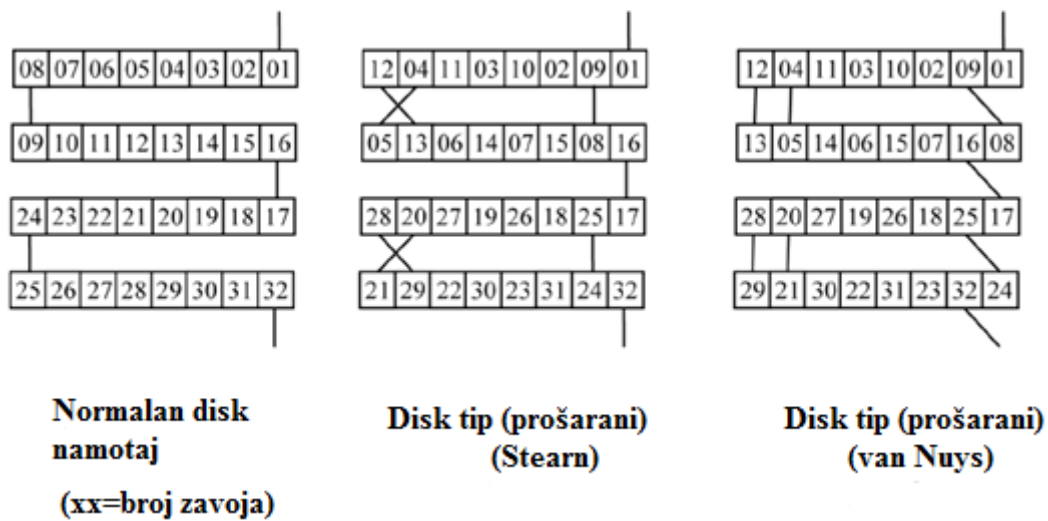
| 08 | 07 | 06 | 05 | 04 | 03 | 02 | 01 |
|---|---|---|---|---|---|---|---|
| 09 | 10 | 11 | 12 | 13 | 14 | 15 | 16 |
| 24 | 23 | 22 | 21 | 20 | 19 | 18 | 17 |
| 25 | 26 | 27 | 28 | 29 | 30 | 31 | 32 |

| 12 | 04 | 11 | 03 | 10 | 02 | 09 | 01 |
|---|---|---|---|---|---|---|---|
| 05 | 13 | 06 | 14 | 07 | 15 | 08 | 16 |
| 28 | 20 | 27 | 19 | 26 | 18 | 25 | 17 |
| 21 | 29 | 22 | 30 | 23 | 31 | 24 | 32 |

| 12 | 04 | 11 | 03 | 10 | 02 | 09 | 01 |
|---|---|---|---|---|---|---|---|
| 13 | 05 | 14 | 06 | 15 | 07 | 16 | 08 |
| 28 | 20 | 27 | 19 | 26 | 18 | 25 | 17 |
| 29 | 21 | 30 | 22 | 31 | 23 | 32 | 24 |

Normalan disk namotaj
(xx=broj zavoja)

Disk tip (prošarani)
(Stearn)

Disk tip (prošarani)
(van Nuys)